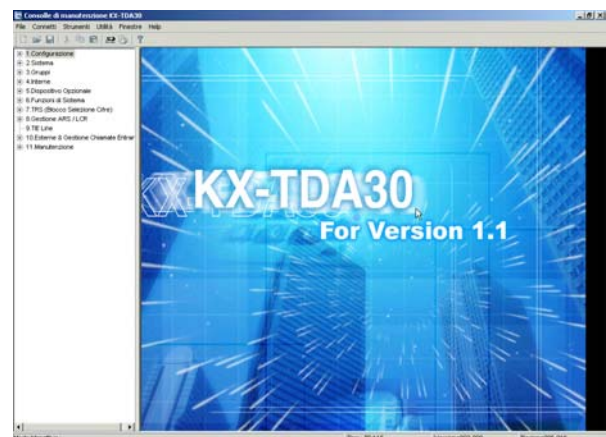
Consolle di manutenzione KX-TDA30

File Connetti Strumenti Utilità Finestra Help

1.Configurazione
2.Sistema
3.Gruppi
4.Interne
5.Dispositivo Opzionale
6.Funzioni di Sistema
7.TRS (Blocco Selezione Cifre)
8.Gestione ARS / LCR
9.TIE Line
10.Esterne & Gestione Chiamate Entrar
11.Manutenzione

KX-TDA30
For Version 1.1

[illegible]